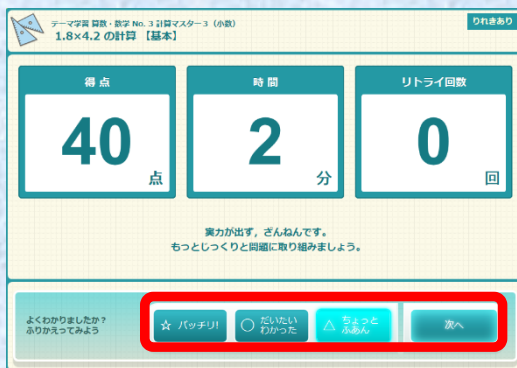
テーマ学習 算数・数学 No. 3 計算マスター3（小数）
1.8×4.2 の計算 【基本】

りれきあり

得点
40
点

時間
2
分

リトライ回数
0
回

実力が出ず，ざんねんです。
もっとじっくりと問題に取り組みましょう。

よくわかりましたか？
ふりかえってみよう

☆ バッチリ!

○ だいたい わかった

△ ちょっと ふあん

次へ